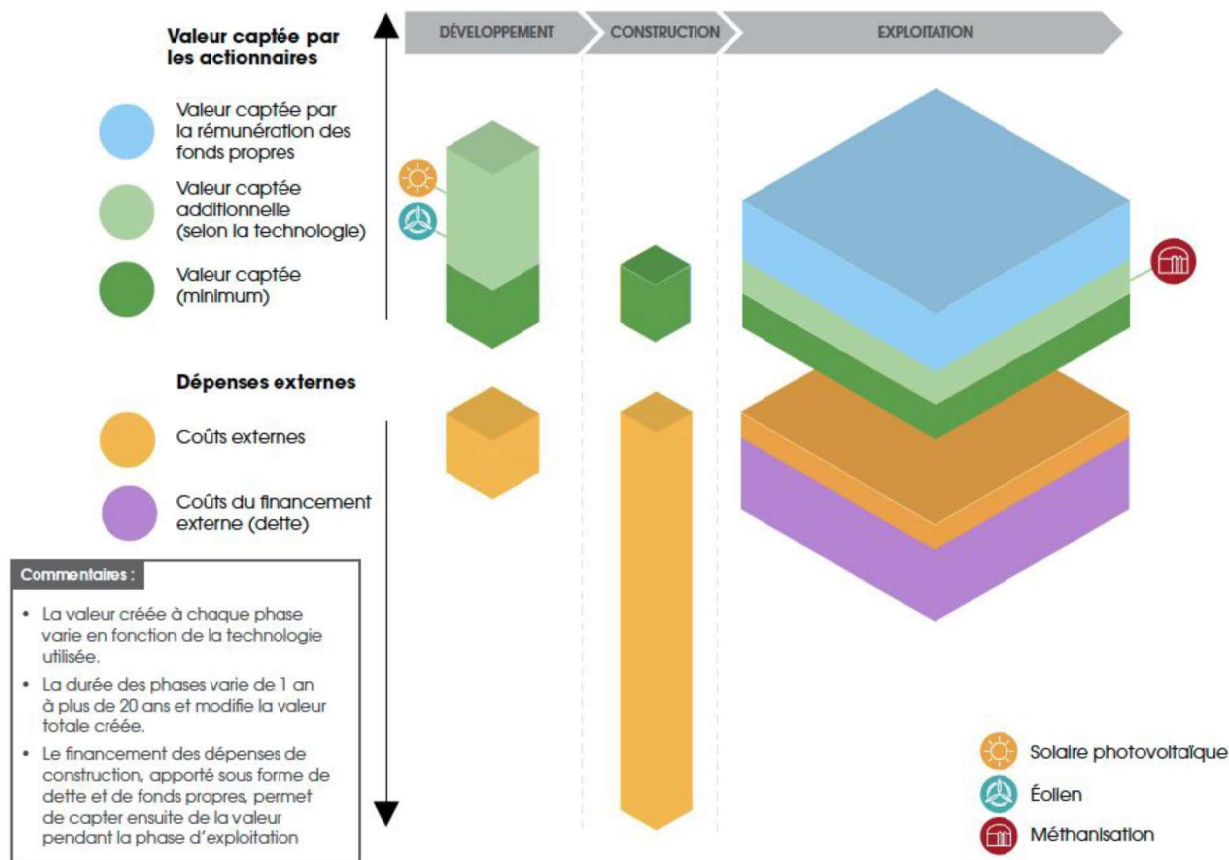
Valeur captée par les actionnaires

DÉVELOPPEMENT

CONSTRUCTION

EXPLOITATION

Valeur captée par la rémunération des fonds propres

Valeur captée additionnelle (selon la technologie)

Valeur captée (minimum)

Dépenses externes

Coûts externes

Coûts du financement externe (dette)

Commentaires :

• La valeur créée à chaque phase varie en fonction de la technologie utilisée.

• La durée des phases varie de 1 an à plus de 20 ans et modifie la valeur totale créée.

• Le financement des dépenses de construction, apporté sous forme de dette et de fonds propres, permet de capter ensuite de la valeur pendant la phase d'exploitation

Solaire photovoltaïque

Éolien

Méthanisation